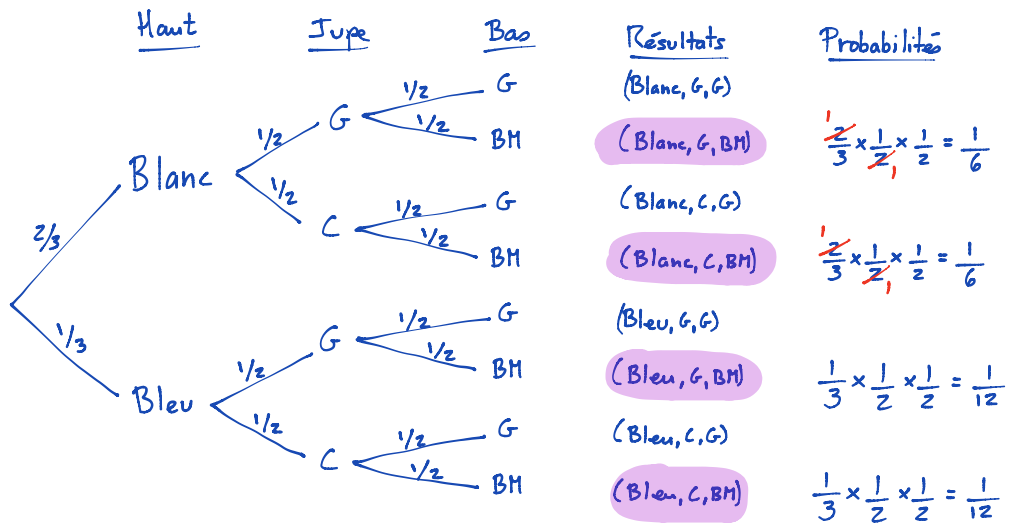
Haut | Jupe | Bas | Résultats | Probabilités

2/3 Blanc
1/2 G
1/2 G (Blanc, G, G)
1/2 BM (Blanc, G, BM) $\frac{2}{3} \times \frac{1}{2} \times \frac{1}{2} = \frac{1}{6}$
1/2 C
1/2 G (Blanc, C, G)
1/2 BM (Blanc, C, BM) $\frac{2}{3} \times \frac{1}{2} \times \frac{1}{2} = \frac{1}{6}$

1/3 Bleu
1/2 G
1/2 G (Bleu, G, G)
1/2 BM (Bleu, G, BM) $\frac{1}{3} \times \frac{1}{2} \times \frac{1}{2} = \frac{1}{12}$
1/2 C
1/2 G (Bleu, C, G)
1/2 BM (Bleu, C, BM) $\frac{1}{3} \times \frac{1}{2} \times \frac{1}{2} = \frac{1}{12}$